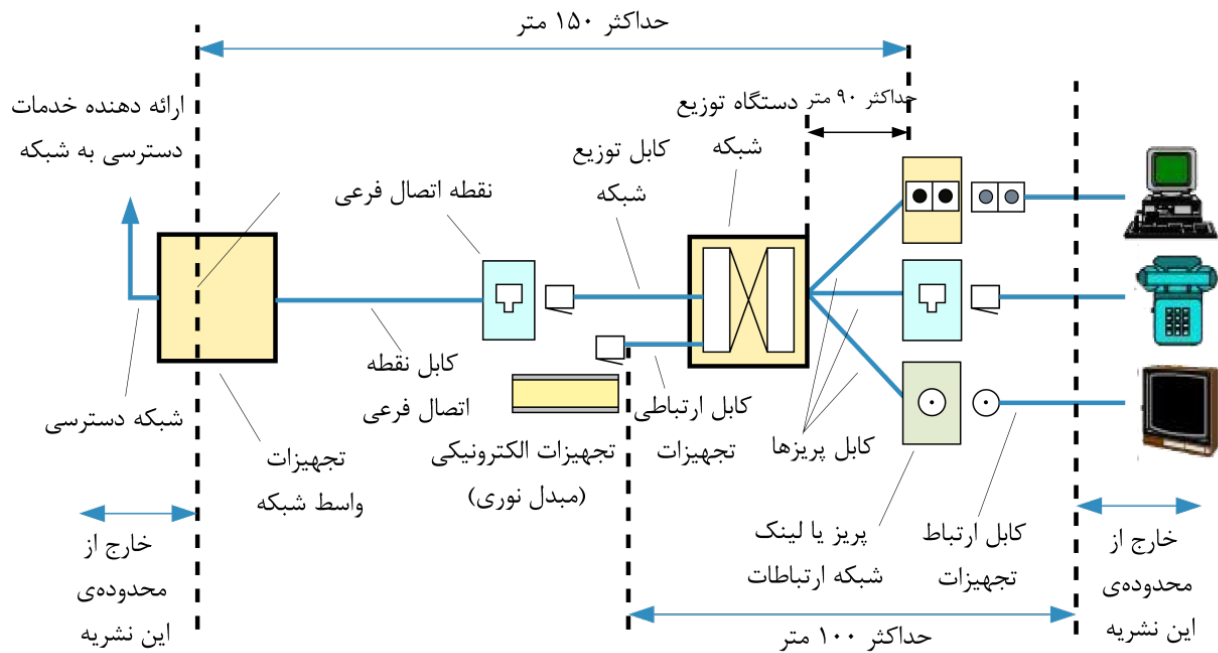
حداکثر ۱۵۰ متر

ارائه دهنده خدمات دسترسی به شبکه

نقطه اتصال فرعی

کابل توزیع شبکه

حداکثر ۹۰ متر دستگاه توزیع شبکه

شبکه دسترسی

تجهیزات واسط شبکه

کابل نقطه اتصال فرعی

تجهیزات الکترونیکی (مبدل نوری)

کابل ارتباطی تجهیزات

کابل پریزها

پریز یا لینک شبکه ارتباطات

کابل ارتباط تجهیزات

خارج از محدوده‌ی این نشریه

خارج از محدوده‌ی این نشریه

حداکثر ۱۰۰ متر